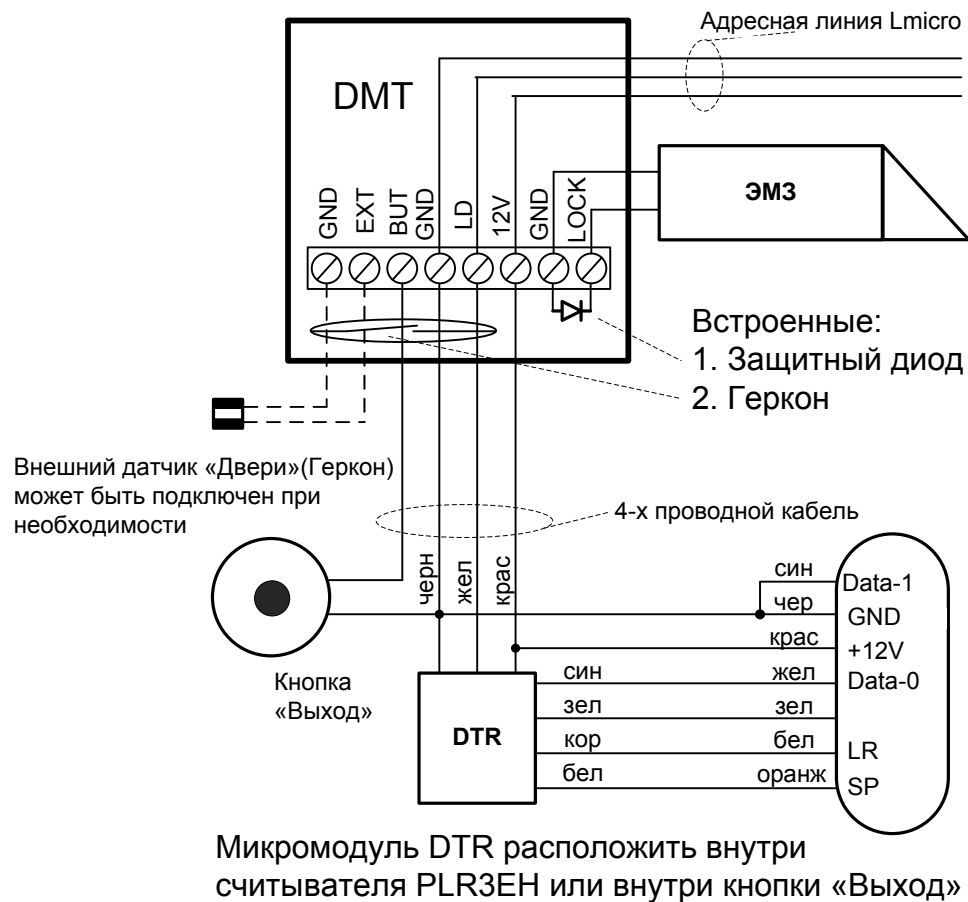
Адресная линия Lmicro

DMT

GND EXT BUT GND LD 12V GND LOCK

ЭМЗ

Встроенные:
1. Защитный диод
2. Геркон

Внешний датчик «Двери»(Геркон) может быть подключен при необходимости

4-х проводной кабель

черн жел крас

син Data-1
чер GND
крас +12V
син жел Data-0
зел зел
кор бел LR
бел оранж SP

DTR

Кнопка «Выход»

Микромодуль DTR расположить внутри считывателя PLR3EH или внутри кнопки «Выход»